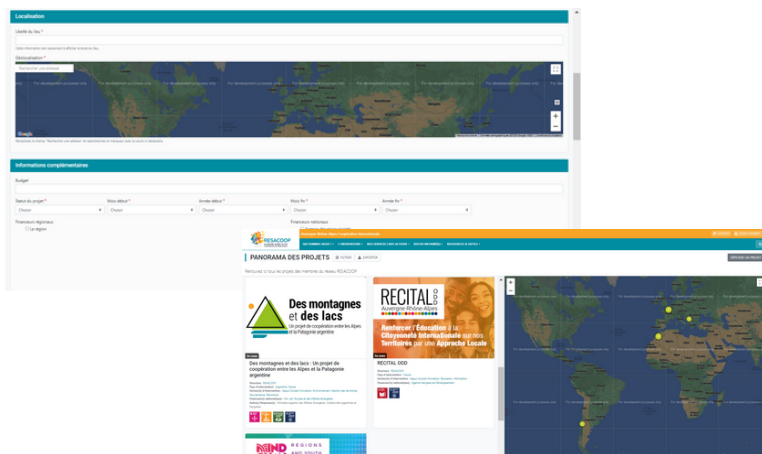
Localisation

Libellé du lieu *

Géolocalisation *

Rechercher coordonnée

For development purposes only

Google

Informations complémentaires

Budget

Statut du projet *

Choisir

Mois début *

Choisir

Année début *

Choisir

Mois fin *

Choisir

Année fin *

Choisir

Financeurs régionaux

La région

Financeurs nationaux

RESACOOP

PANORAMA DES PROJETS

FILTRER

EXPORTER

Retrouvez ici tous les projets des membres du réseau RESACOOP

Des montagnes et des lacs

Un projet de coopération entre les Alpes et la Patagonie argentine

En cours

Des montagnes et des lacs : Un projet de coopération entre les Alpes et la Patagonie argentine

RECITAL ODD

Auvergne-Rhône-Alpes

Renforcer l'Éducation à la Citoyenneté Internationale sur nos Territoires par une Approche Locale

En cours

RECITAL ODD

REGIONS AND SOUTH

For development purposes only